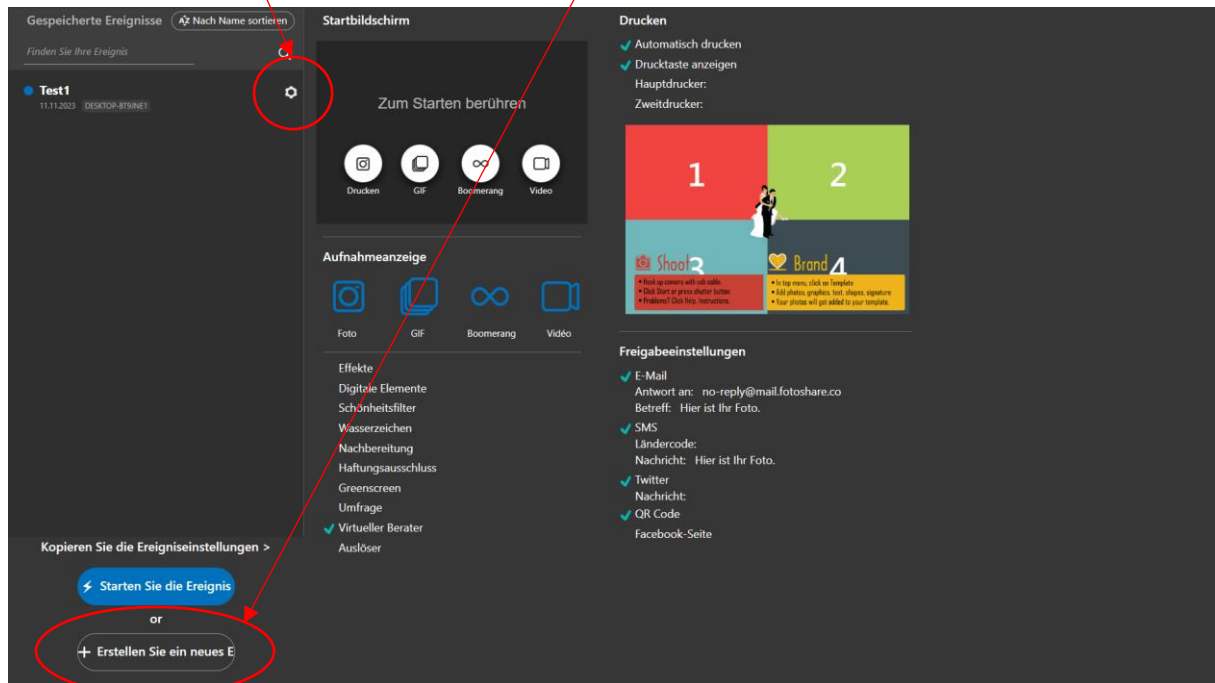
Gespeicherte Ereignisse
AZ Nach Name sortieren
Finden Sie Ihre Ereignis

Test1
11.11.2023 DESKTOP-8T9JNE1

Kopieren Sie die Ereigniseinstellungen >

Starten Sie die Ereignis

or

Erstellen Sie ein neues E

Startbildschirm

Zum Starten berühren

Drucken GIF Boomerang Video

Aufnahmeanzeige

Foto GIF Boomerang Video

Effekte
Digitale Elemente
Schönheitsfilter
Wasserzeichen
Nachbereitung
Haftungsausschluss
Greenscreen
Umfrage
Virtueller Berater
Auslöser

Drucken

Automatisch drucken
Drucktaste anzeigen
Hauptdrucker:
Zweitdrucker:

1
2
Shoot 3
• Hook up camera with usb cable.
• Click Start or press shutter button.
• Problems? Click Help, Instructions.
Brand 4
• In top menu, click on Template.
• Add photos, graphics, text, shapes, signature.
• Your photos will get added to your template.

Freigabeeinstellungen

E-Mail
Antwort an: no-reply@mail.fotoshare.co
Betreff: Hier ist Ihr Foto.
SMS
Ländercode:
Nachricht: Hier ist Ihr Foto.
Twitter
Nachricht:
QR Code
Facebook-Seite